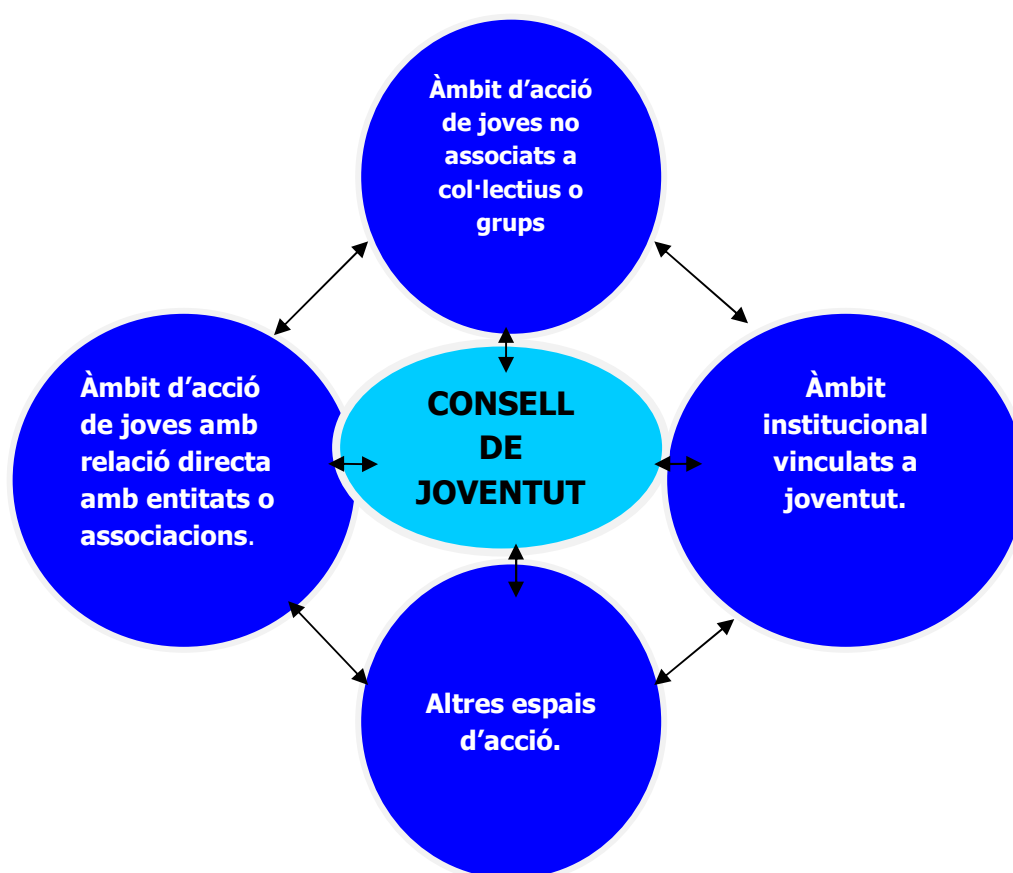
Àmbit d'acció de joves no associats a col·lectius o grups

Àmbit d'acció de joves amb relació directa amb entitats o associacions.

CONSELL DE JOVENTUT

Àmbit institucional vinculats a joventut.

Altres espais d'acció.